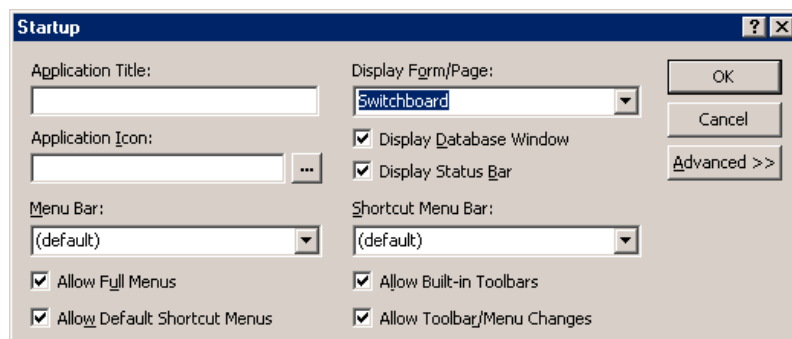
Startup

? X

Application Title:

Application Icon:

...

Menu Bar:

(default)

Allow Full Menus

Allow Default Shortcut Menus

Display Form/Page:

Switchboard

Display Database Window

Display Status Bar

Shortcut Menu Bar:

(default)

Allow Built-in Toolbars

Allow Toolbar/Menu Changes

OK

Cancel

Advanced >>